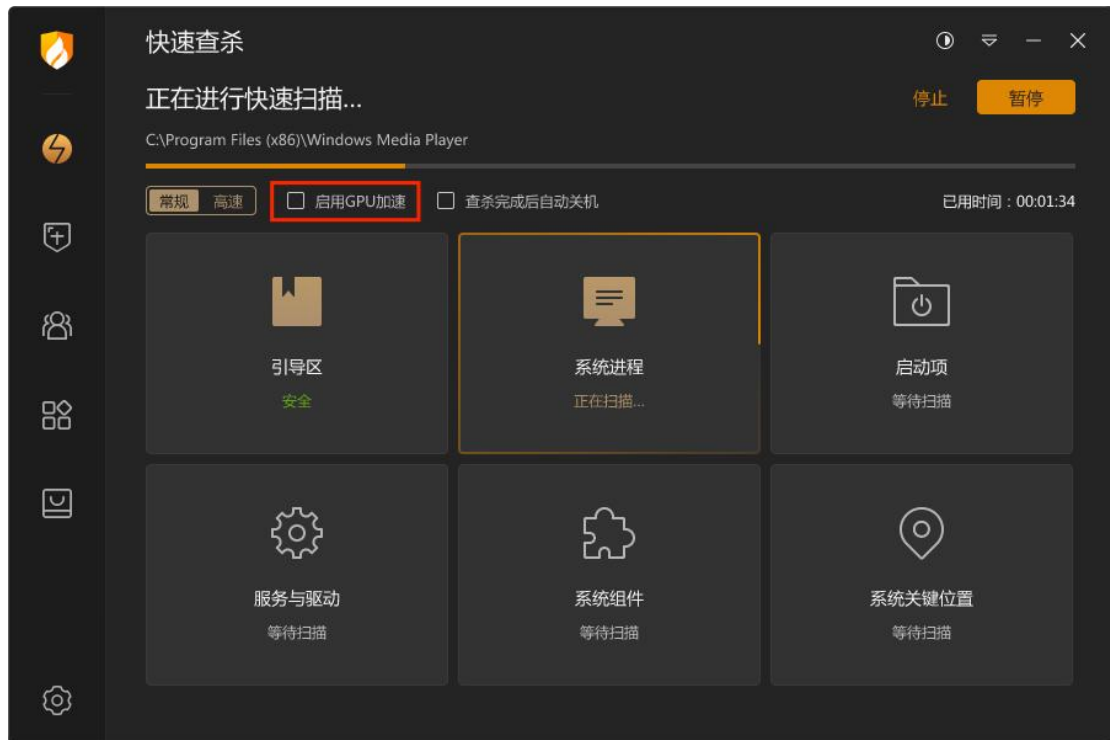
快速查杀

正在进行快速扫描...

停止 暂停

C:\Program Files (x86)\Windows Media Player

常规 高速 启用GPU加速 查杀完成后自动关机 已用时间：00:01:34

引导区
安全

系统进程
正在扫描...

启动项
等待扫描

服务与驱动
等待扫描

系统组件
等待扫描

系统关键位置
等待扫描